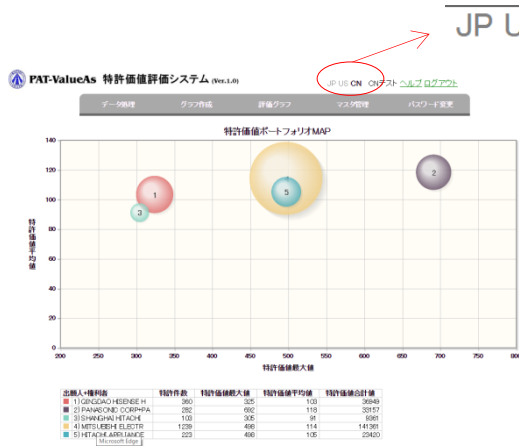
JP U

PAT-ValueAs 特許価値評価システム (Ver.1.0)

JP US CN CNテスト ヘルプ ログアウト

データ処理 グラフ作成 評価グラフ マスタ管理 パスワード変更

特許価値ポートフォリオMAP

特許価値平均値

140
120
100
80
60
40
20
0

1
2
3
5

200 250 300 350 400 450 500 550 600 650 700 750 800

特許価値最大値

| 出願人・権利者 | 特許件数 | 特許価値最大値 | 特許価値平均値 | 特許価値合計値 |
|---|---|---|---|---|
| 1) QINGDAO HISENSE H | 360 | 325 | 103 | 36949 |
| 2) PANASONIC CORP+PA | 282 | 692 | 118 | 33157 |
| 3) SHANGHAI HITACHI | 103 | 305 | 91 | 9361 |
| 4) MITSUBISHI ELECTR | 1239 | 498 | 114 | 141361 |
| 5) HITACHI APPLIANCE | 223 | 498 | 105 | 23420 |

Microsoft Edge